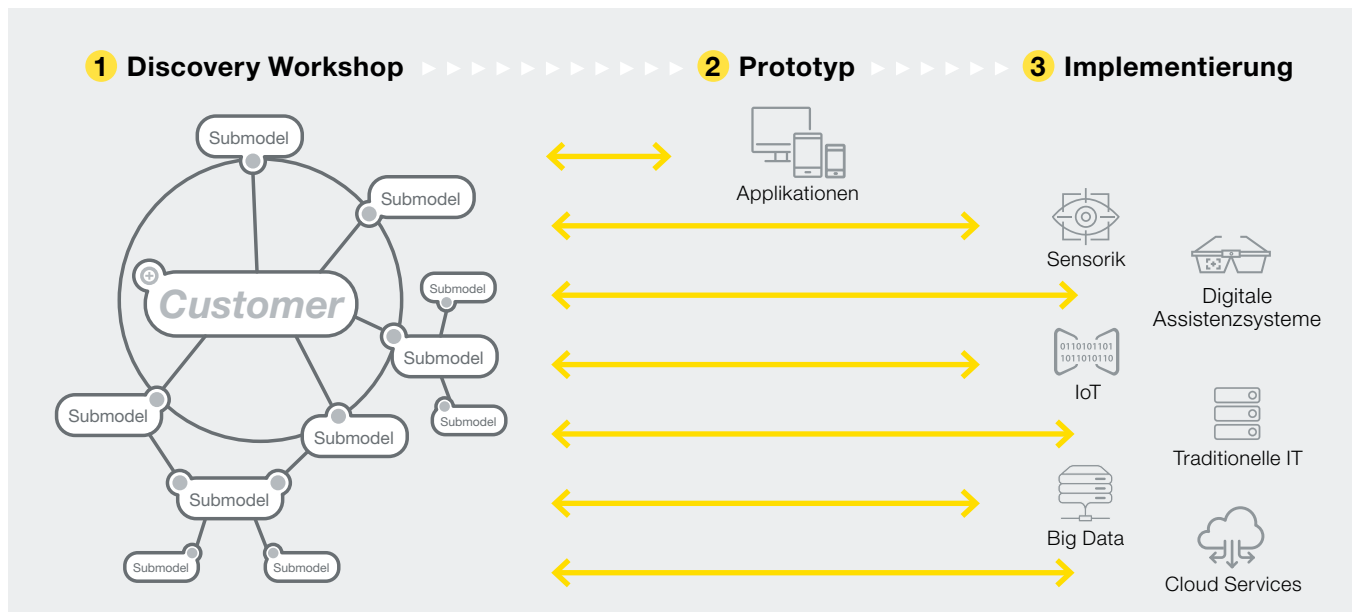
1 Discovery Workshop 2 Prototyp 3 Implementierung

Submodel
Submodel
Submodel
Customer
Submodel
Submodel
Submodel
Submodel
Submodel
Submodel
Submodel

Applikationen
Sensorik
Digitale Assistenzsysteme
0110101101
1011010110
IoT
Traditionelle IT
Big Data
Cloud Services